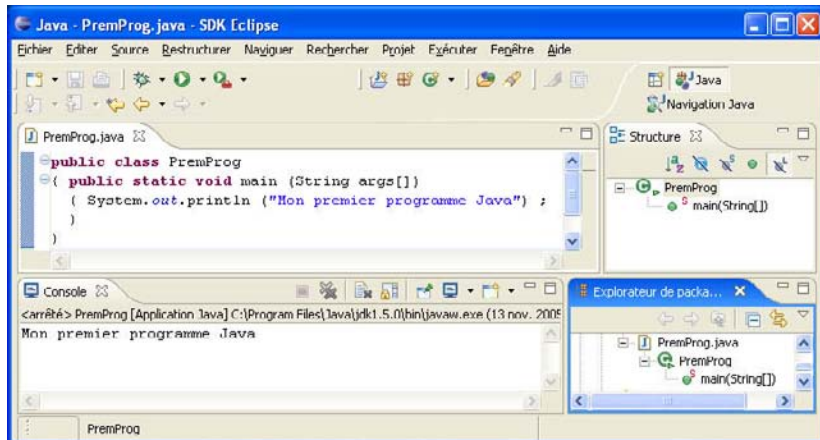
Java - PremProg.java - SDK Eclipse

Fichier Editer Source Restructurer Naviguer Rechercher Projet Exécuter Fenêtre Aide

Java
Navigation Java

PremProg.java

public class PremProg
{ public static void main (String args[])
{ System.out.println ("Mon premier programme Java") ;
}
}

Structure
PremProg
main(String[])

Console
<arrêté> PremProg [Application Java] C:\Program Files\Java\jdk1.5.0\bin\javaw.exe (13 nov. 2005
Mon premier programme Java

Explorateur de packa...
PremProg.java
PremProg
main(String[])

PremProg